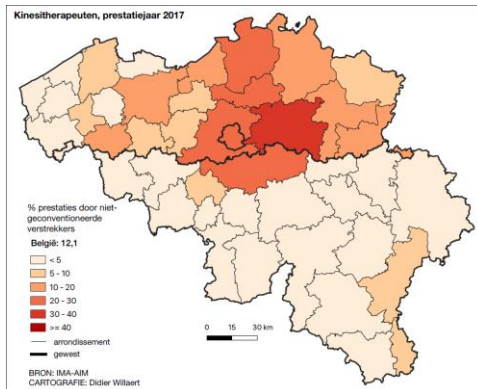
Kinesitherapeuten, prestatiejaar 2017

% prestaties door niet-geconventioneerde verstrekkers

België: 12,1

< 5
5 - 10
10 - 20
20 - 30
30 - 40
>= 40

arrondissement
gewest

0 15 30 km

BRON: IMA-AIM
CARTOGRAFIE: Didier Willaert